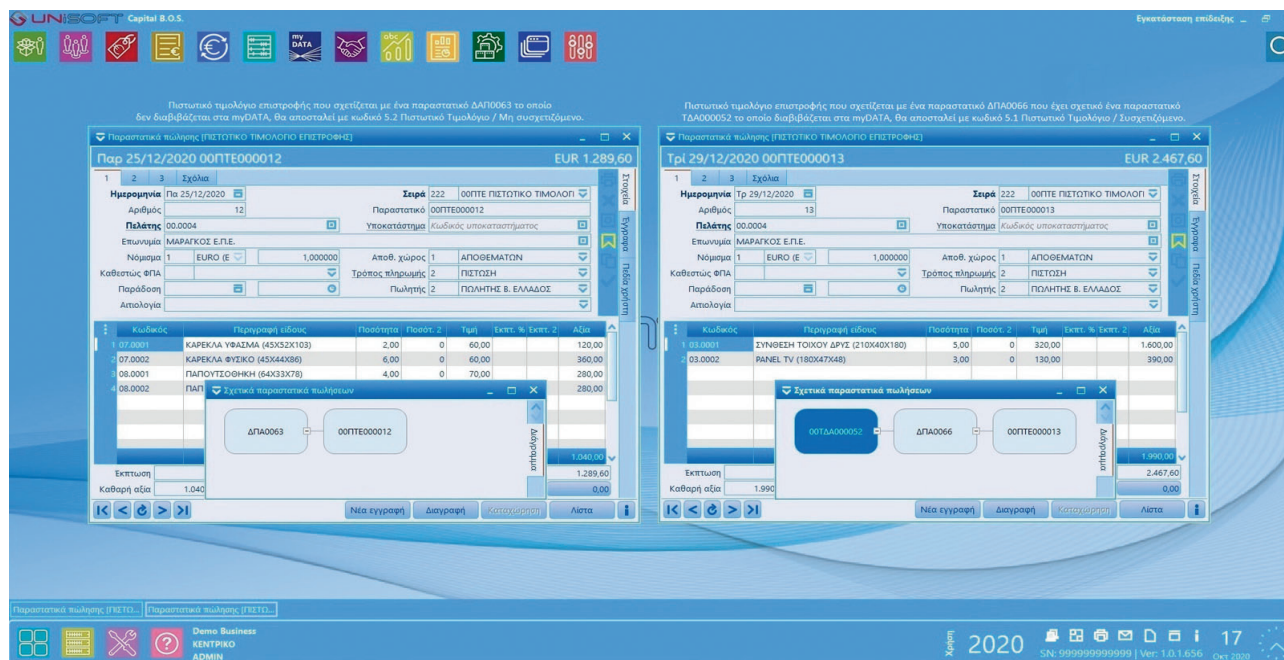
UNISOFT Capital B.O.S.

Εγκατάσταση επίδειξης

my DATA

Πιστωτικό τιμολόγιο επιστροφής που σχετίζεται με ένα παραστατικό ΔΑΠ0063 το οποίο δεν διαβιβάζεται στα myDATA, θα αποσταλεί με κωδικό 5.2 Πιστωτικό Τιμολόγιο / Μη συσχετιζόμενο.

Πιστωτικό τιμολόγιο επιστροφής που σχετίζεται με ένα παραστατικό ΔΠΑ0066 που έχει σχετικό ένα παραστατικό ΤΔΑ000052 το οποίο διαβιβάζεται στα myDATA, θα αποσταλεί με κωδικό 5.1 Πιστωτικό Τιμολόγιο / Συσχετιζόμενο.

Παραστατικά πώλησης [ΠΙΣΤΩΤΙΚΟ ΤΙΜΟΛΟΓΙΟ ΕΠΙΣΤΡΟΦΗΣ]

Παρ 25/12/2020 00ΠΤΕ000012 EUR 1.289,60

1 2 3 Σχόλια

Ημερομηνία Πα 25/12/2020
Σειρά 222 00ΠΤΕ ΠΙΣΤΩΤΙΚΟ ΤΙΜΟΛΟΓΙ
Αριθμός 12
Παραστατικό 00ΠΤΕ000012
Πελάτης 00.0004
Υποκατάστημα Κωδικός υποκαταστήματος
Επωνυμία ΜΑΡΑΓΚΟΣ Ε.Π.Ε.
Νόμισμα 1 EURO (E 1,000000
Αποθ. χώρος 1 ΑΠΟΘΕΜΑΤΩΝ
Καθεστώς ΦΠΑ
Τρόπος πληρωμής 2 ΠΙΣΤΩΣΗ
Παράδοση
Πωλητής 2 ΠΩΛΗΤΗΣ Β. ΕΛΛΑΔΟΣ
Αιτιολογία

Στοιχεία Έγγραφα Πεδία χρήστη

| Κωδικός | Περιγραφή είδους | Ποσότητα | Ποσότ. 2 | Τιμή | Έκπτ. % | Έκπτ. 2 | Αξία |
|---|---|---|---|---|---|---|---|
| 07.0001 | ΚΑΡΕΚΛΑ ΥΦΑΣΜΑ (45Χ52Χ103) | 2,00 | 0 | 60,00 | | | 120,00 |
| 07.0002 | ΚΑΡΕΚΛΑ ΦΥΣΙΚΟ (45Χ44Χ86) | 6,00 | 0 | 60,00 | | | 360,00 |
| 08.0001 | ΠΑΠΟΥΤΣΟΘΗΚΗ (64Χ33Χ78) | 4,00 | 0 | 70,00 | | | 280,00 |
| 08.0002 | ΠΑΠ | | | | | | 280,00 |

Σχετικά παραστατικά πωλήσεων
ΔΠΑ0063 00ΠΤΕ000012
Διαγραφή

1.040,00
Έκπτωση 1.289,60
Καθαρή αξία 1.040 0,00

Νέα εγγραφή Διαγραφή Καταχώρηση Λίστα

Παραστατικά πώλησης [ΠΙΣΤΩΤΙΚΟ ΤΙΜΟΛΟΓΙΟ ΕΠΙΣΤΡΟΦΗΣ]

Τρι 29/12/2020 00ΠΤΕ000013 EUR 2.467,60

1 2 3 Σχόλια

Ημερομηνία Τρ 29/12/2020
Σειρά 222 00ΠΤΕ ΠΙΣΤΩΤΙΚΟ ΤΙΜΟΛΟΓΙ
Αριθμός 13
Παραστατικό 00ΠΤΕ000013
Πελάτης 00.0004
Υποκατάστημα Κωδικός υποκαταστήματος
Επωνυμία ΜΑΡΑΓΚΟΣ Ε.Π.Ε.
Νόμισμα 1 EURO (E 1,000000
Αποθ. χώρος 1 ΑΠΟΘΕΜΑΤΩΝ
Καθεστώς ΦΠΑ
Τρόπος πληρωμής 2 ΠΙΣΤΩΣΗ
Παράδοση
Πωλητής 2 ΠΩΛΗΤΗΣ Β. ΕΛΛΑΔΟΣ
Αιτιολογία

Στοιχεία Έγγραφα Πεδία χρήστη

| Κωδικός | Περιγραφή είδους | Ποσότητα | Ποσότ. 2 | Τιμή | Έκπτ. % | Έκπτ. 2 | Αξία |
|---|---|---|---|---|---|---|---|
| 03.0001 | ΣΥΝΘΕΣΗ ΤΟΙΧΟΥ ΔΡΥΣ (210Χ40Χ180) | 5,00 | 0 | 320,00 | | | 1.600,00 |
| 03.0002 | PANEL TV (180X47X48) | 3,00 | 0 | 130,00 | | | 390,00 |

Σχετικά παραστατικά πωλήσεων
00ΤΔΑ000052 ΔΠΑ0066 00ΠΤΕ000013
Διαγραφή

1.990,00
Έκπτωση 2.467,60
Καθαρή αξία 1.990 0,00

Νέα εγγραφή Διαγραφή Καταχώρηση Λίστα

Παραστατικά πώλησης [ΠΙΣΤΩ... Παραστατικά πώλησης [ΠΙΣΤΩ...

Demo Business
ΚΕΝΤΡΙΚΟ
ADMIN

Χρήση 2020
SN: 999999999999 | Ver: 1.0.1.656
17 Οκτ 2020